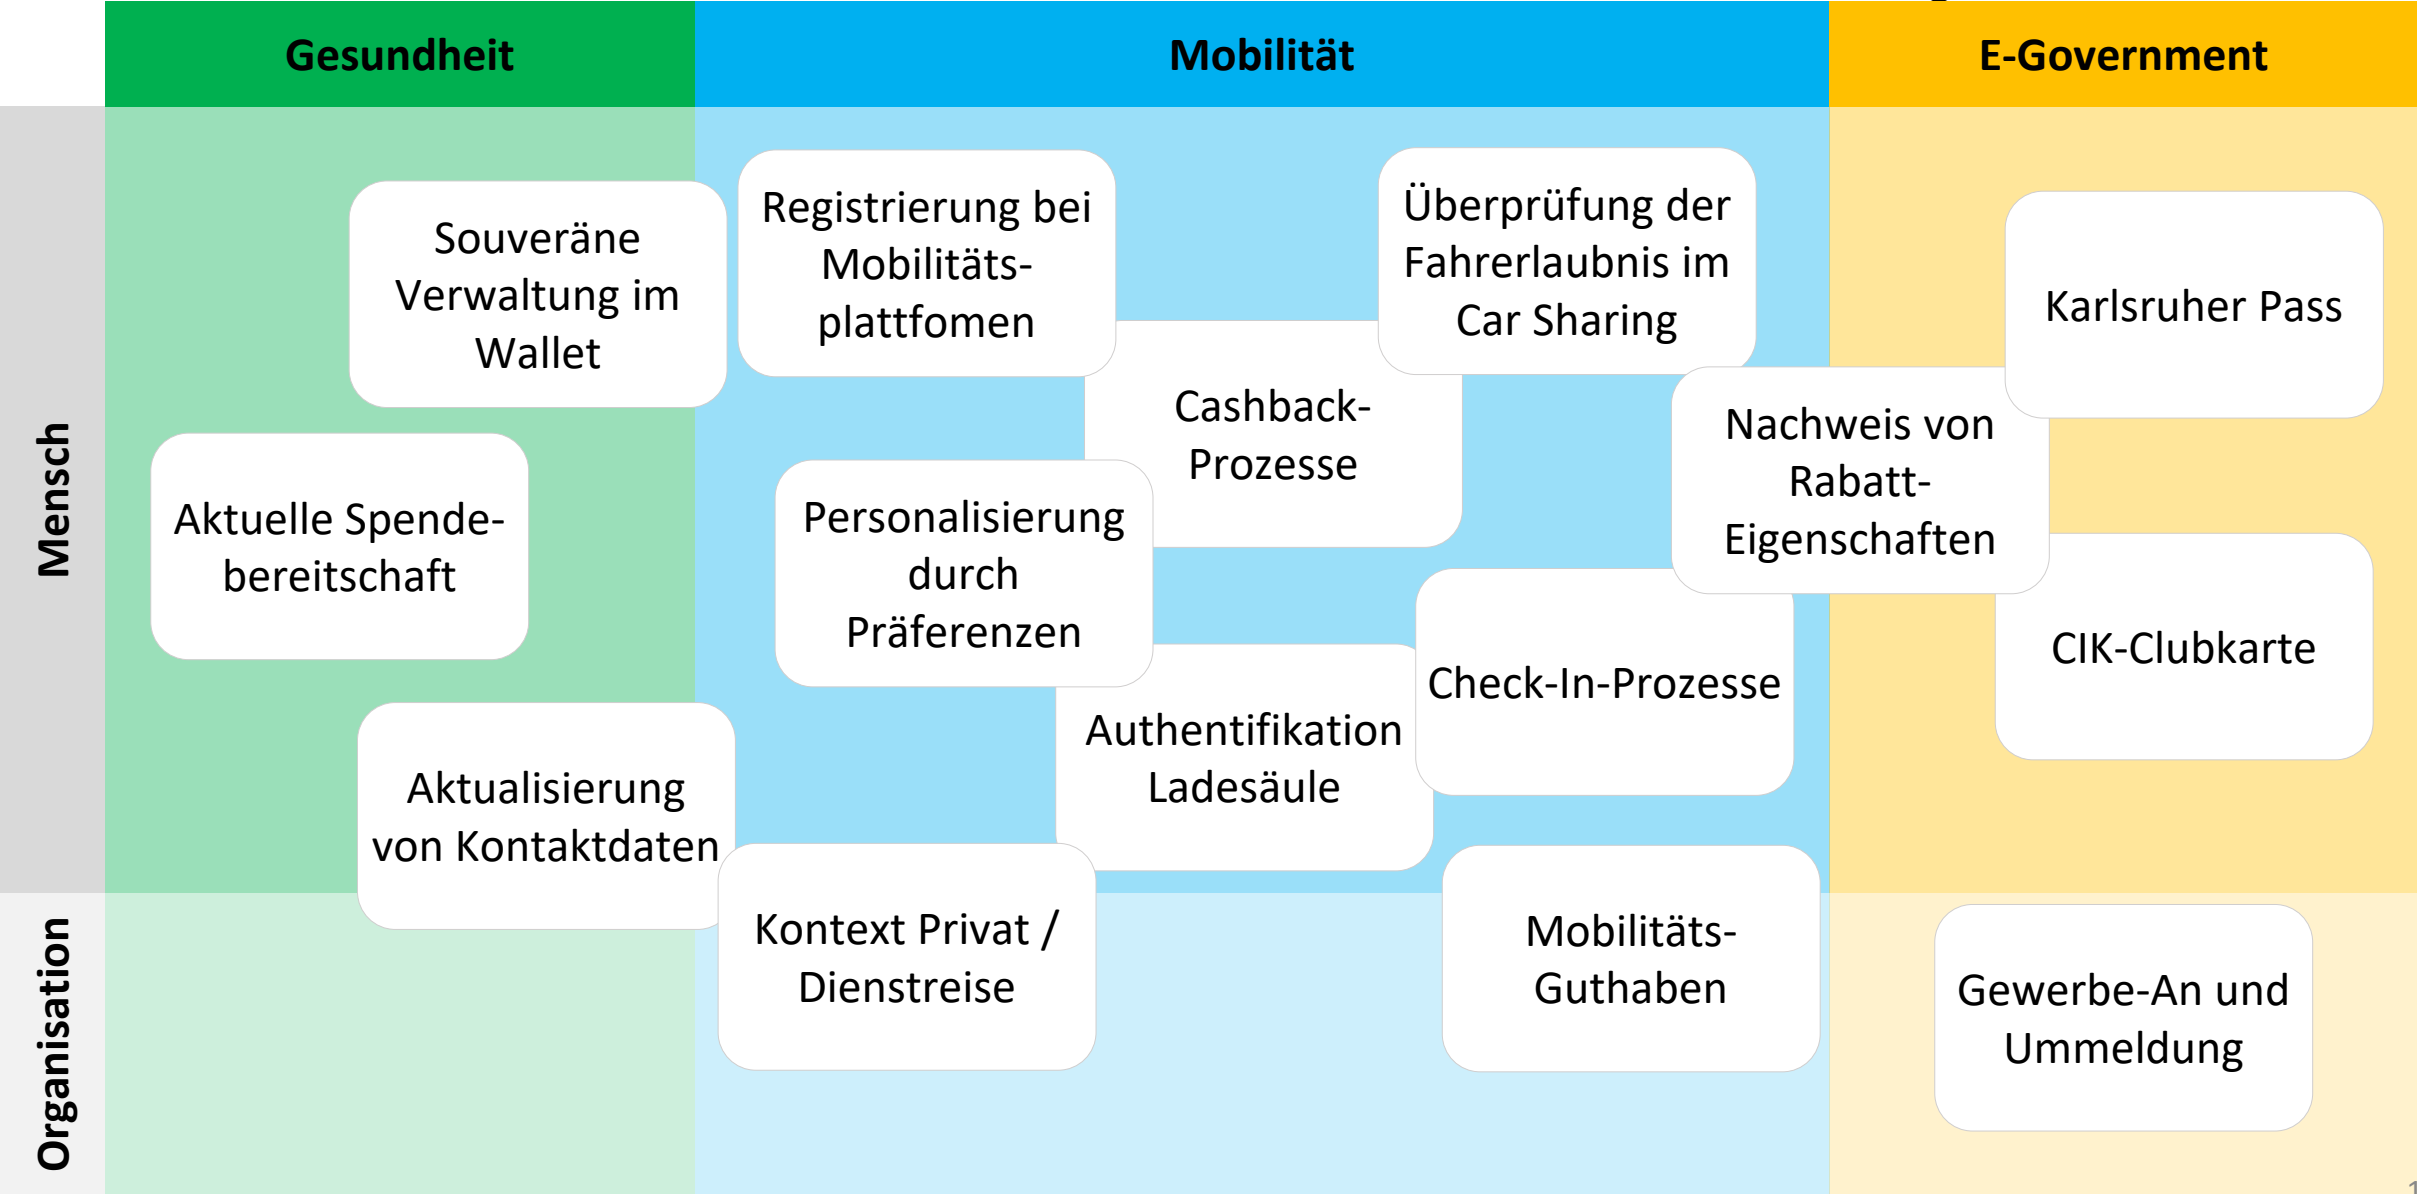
| | Gesundheit | Mobilität | E-Government |
|---|---|---|---|
| Mensch | Souveräne Verwaltung im Wallet<br>Aktuelle Spendebereitschaft<br>Aktualisierung von Kontaktdaten | Registrierung bei Mobilitätsplattfomen<br>Überprüfung der Fahrerlaubnis im Car Sharing<br>Cashback-Prozesse<br>Personalisierung durch Präferenzen<br>Check-In-Prozesse<br>Authentifikation Ladesäule | Karlsruher Pass<br>Nachweis von Rabatt-Eigenschaften<br>CIK-Clubkarte |
| Organisation | | Kontext Privat / Dienstreise<br>Mobilitäts-Guthaben | Gewerbe-An und Ummeldung |